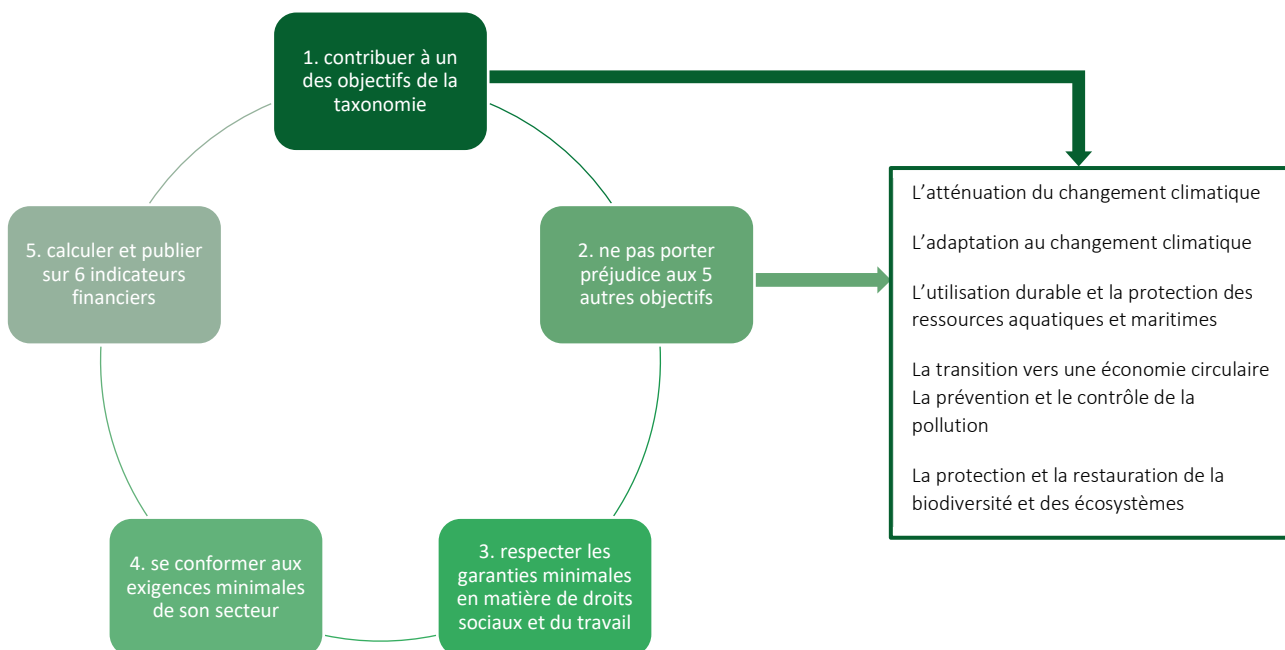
1. contribuer à un des objectifs de la taxonomie

2. ne pas porter préjudice aux 5 autres objectifs

3. respecter les garanties minimales en matière de droits sociaux et du travail

4. se conformer aux exigences minimales de son secteur

5. calculer et publier sur 6 indicateurs financiers

L’atténuation du changement climatique

L’adaptation au changement climatique

L’utilisation durable et la protection des ressources aquatiques et maritimes

La transition vers une économie circulaire
La prévention et le contrôle de la pollution

La protection et la restauration de la biodiversité et des écosystèmes